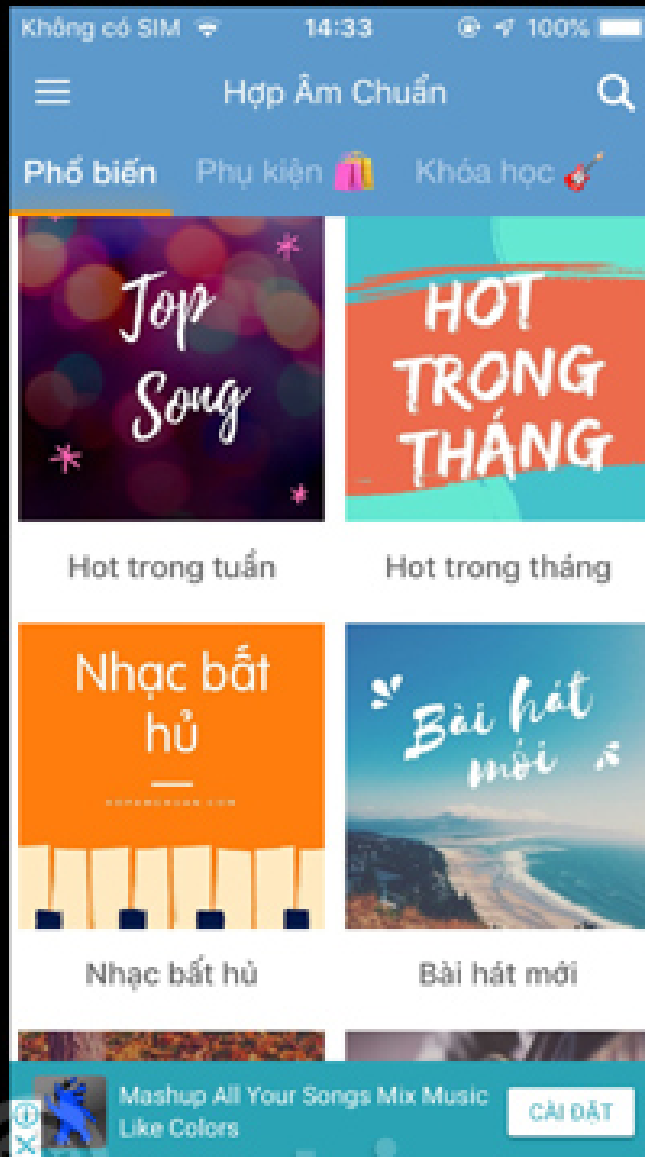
Không có SIM 14:33 100%

Hợp Âm Chuẩn

Phổ biến Phụ kiện Khóa học

Top Song

HOT TRONG THÁNG

Hot trong tuần

Hot trong tháng

Nhạc bất hủ

Bài hát mới

Nhạc bất hủ

Bài hát mới

Mashup All Your Songs Mix Music Like Colors

CÀI ĐẶT